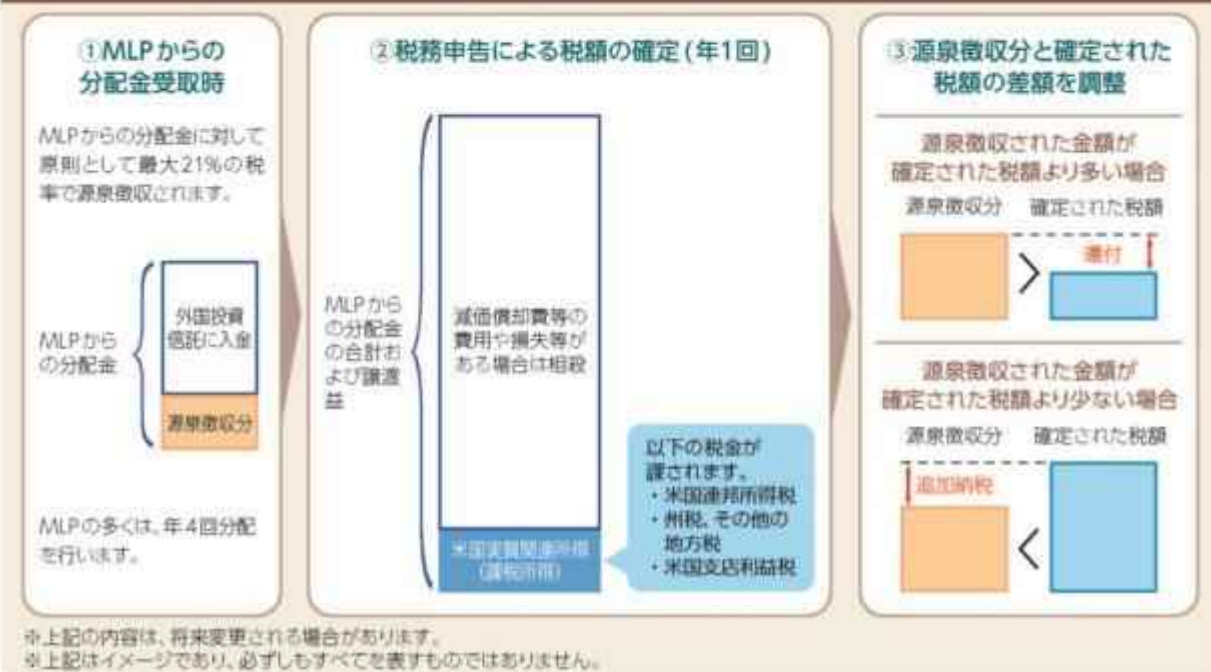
①MLPからの分配金受取時

MLPからの分配金に対して原則として最大21%の税率で源泉徴収されます。

MLPからの分配金

外国投資信託に入金

源泉徴収分

MLPの多くは、年4回分配を行います。

②税務申告による税額の確定（年1回）

MLPからの分配金の合計および譲渡益

減価償却費等の費用や損失等がある場合は相殺

米国実質関連所得（課税所得）

以下の税金が課されます。
・米国連邦所得税
・州税、その他の地方税
・米国支店利益税

③源泉徴収分と確定された税額の差額を調整

源泉徴収された金額が確定された税額より多い場合

源泉徴収分　確定された税額

還付

源泉徴収された金額が確定された税額より少ない場合

源泉徴収分　確定された税額

追加納税

※上記の内容は、将来変更される場合があります。
※上記はイメージであり、必ずしもすべてを表すものではありません。